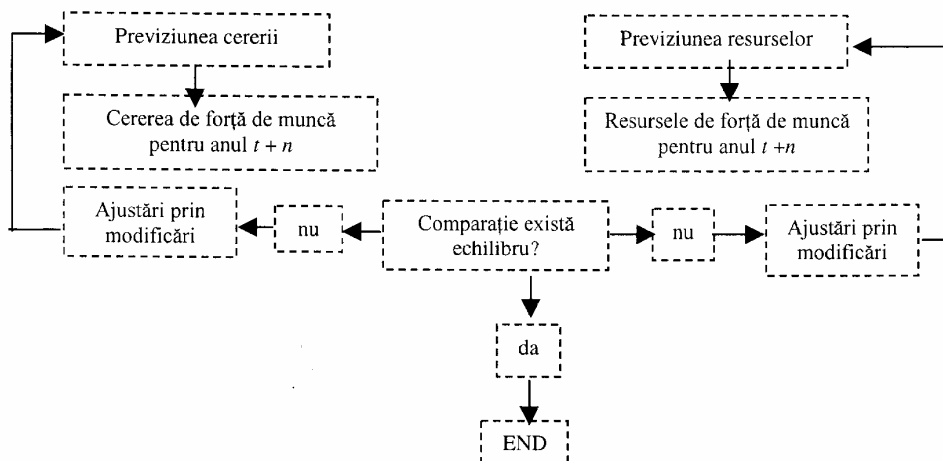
Previziunea cererii

Cererea de forță de muncă pentru anul $t + n$

Previziunea resurselor

Resursele de forță de muncă pentru anul $t + n$

Ajustări prin modificări

nu

Comparație există echilibru?

nu

Ajustări prin modificări

da

END